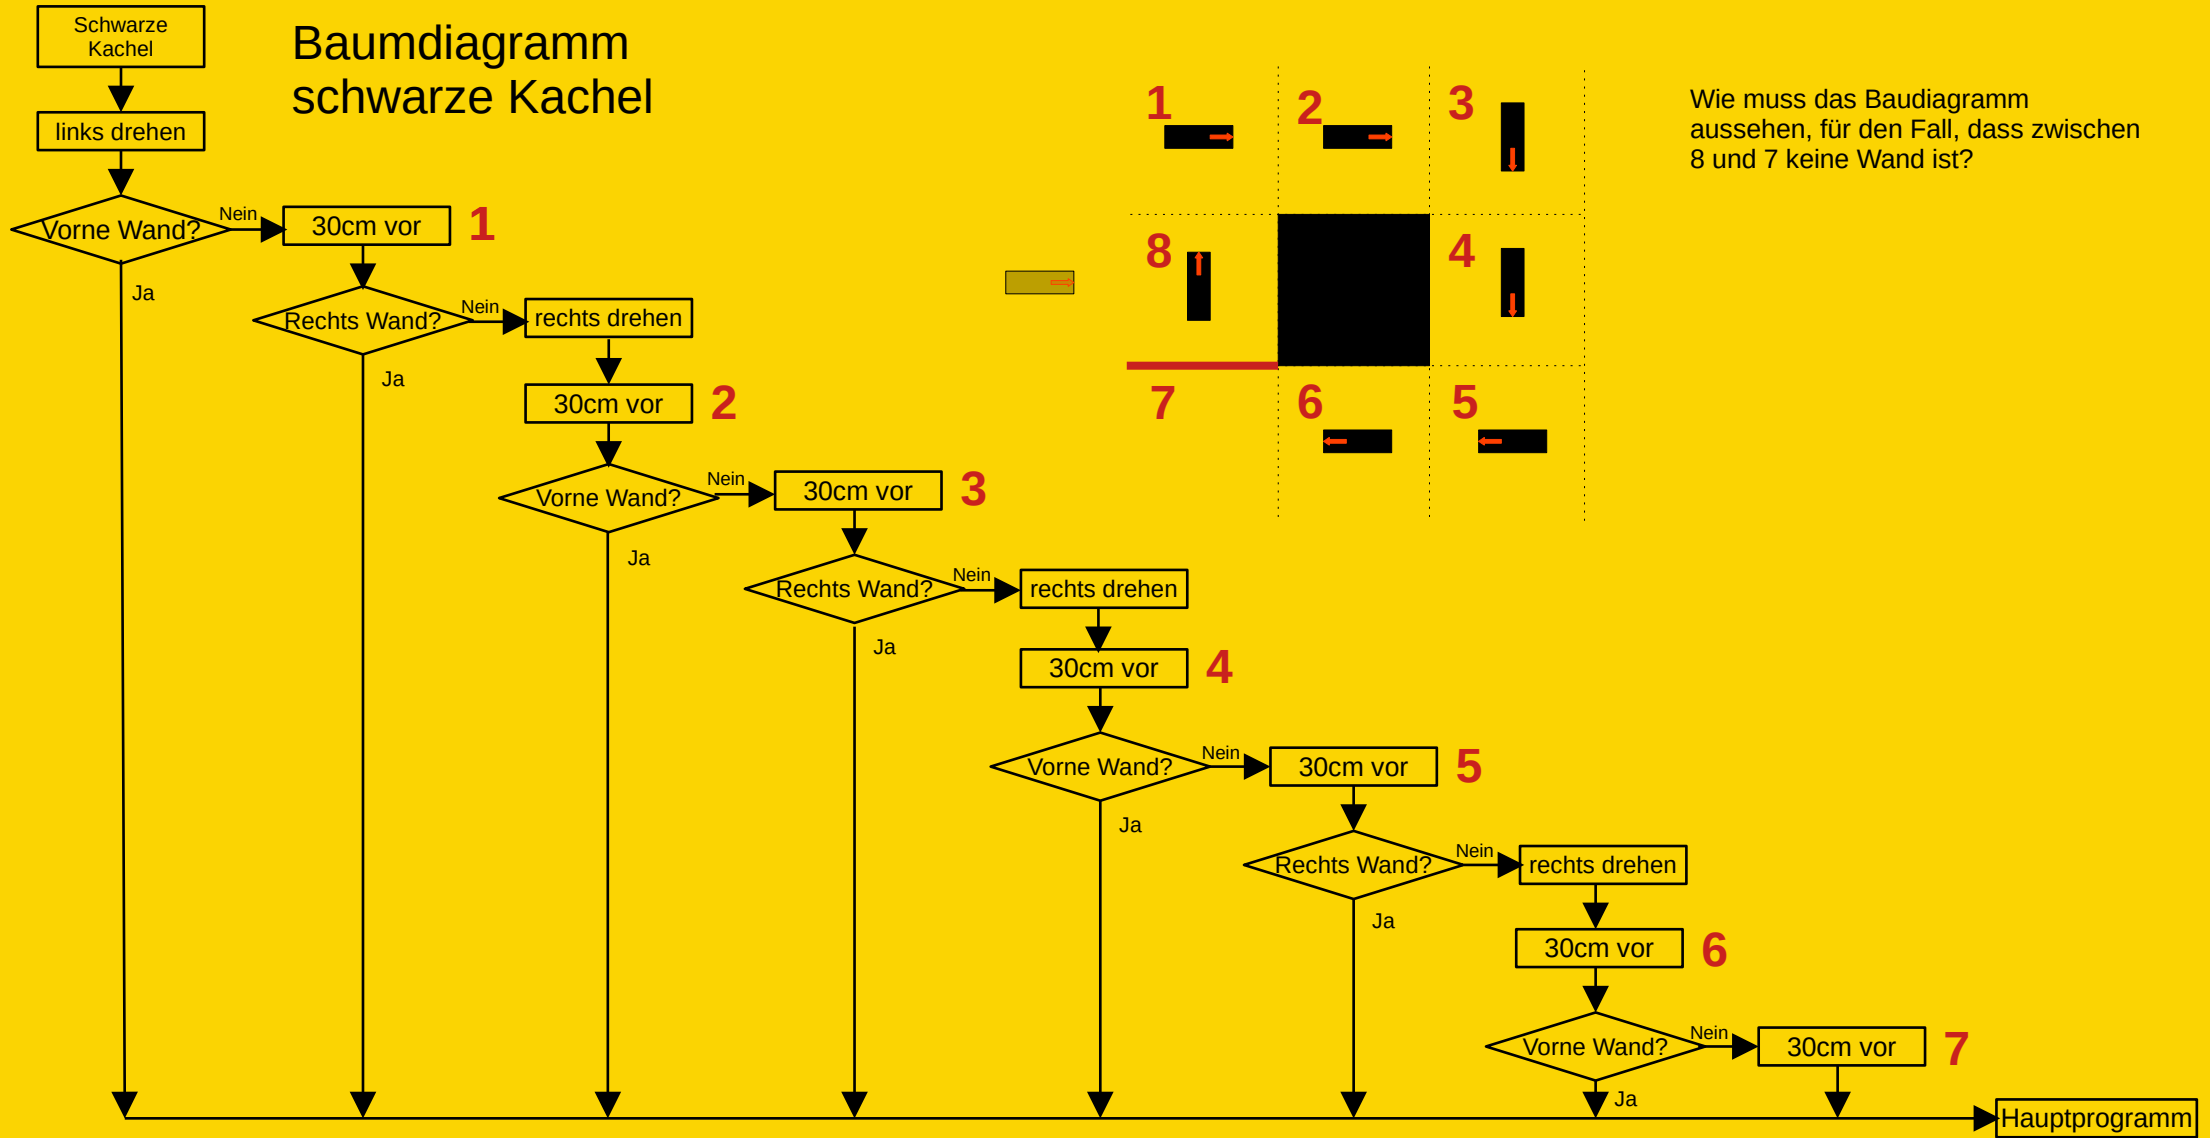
Schwarze Kachel

Baumdiagramm
schwarze Kachel

links drehen

Vorne Wand?
Nein
30cm vor
1
Ja

Rechts Wand?
Nein
rechts drehen
Ja

30cm vor
2

Vorne Wand?
Nein
30cm vor
3
Ja

Rechts Wand?
Nein
rechts drehen
Ja

30cm vor
4

Vorne Wand?
Nein
30cm vor
5
Ja

Rechts Wand?
Nein
rechts drehen
Ja

30cm vor
6

Vorne Wand?
Nein
30cm vor
7
Ja

Hauptprogramm

1 2 3
8 4
7 6 5

Wie muss das Baudiagramm aussehen, für den Fall, dass zwischen 8 und 7 keine Wand ist?